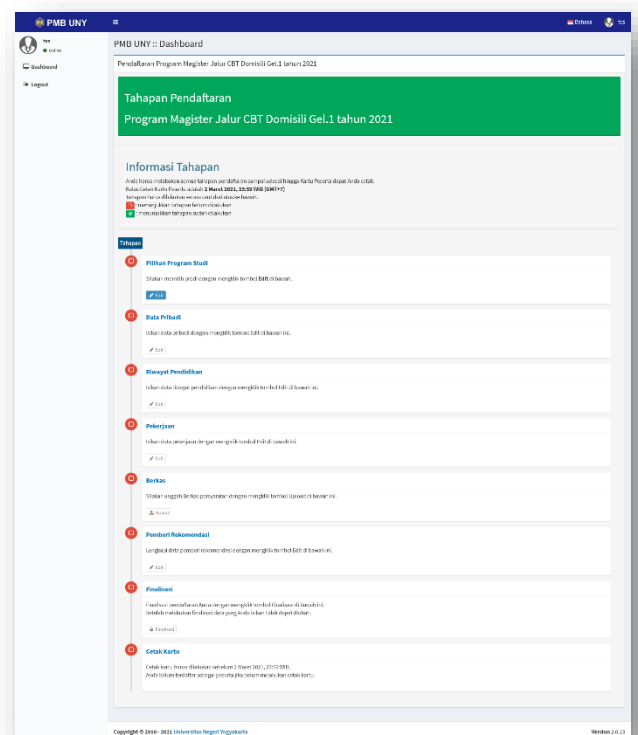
PMB UNY ≡ Bahasa tes

tes
Online

Dashboard

Logout

PMB UNY :: Dashboard

Pendaftaran Program Magister Jalur CBT Domisili Gel.1 tahun 2021

Tahapan Pendaftaran

Program Magister Jalur CBT Domisili Gel.1 tahun 2021

Informasi Tahapan

Anda harus melakukan semua tahapan pendaftaran sampai selesai hingga Kartu Peserta dapat Anda cetak.
Batas Cetak Kartu Peserta adalah 2 Maret 2021, 23:59 WIB (GMT+7)
Tahapan harus dilakukan secara urut dari atas ke bawah.
menunjukkan tahapan belum dilakukan
menunjukkan tahapan sudah dilakukan

Tahapan

Pilihan Program Studi

Silakan memilih prodi dengan mengklik tombol Edit di bawah.

Edit

Data Pribadi

Isikan data pribadi dengan mengklik tombol Edit di bawah ini.

Edit

Riwayat Pendidikan

Isikan data riwayat pendidikan dengan mengklik tombol Edit di bawah ini.

Edit

Pekerjaan

Isikan data pekerjaan dengan mengklik tombol Edit di bawah ini.

Edit

Berkas

Silakan unggah berkas persyaratan dengan mengklik tombol Upload di bawah ini.

Upload

Pemberi Rekomendasi

Lengkapi data pemberi rekomendasi dengan mengklik tombol Edit di bawah ini.

Edit

Finalisasi

Finalisasi pendaftaran Anda dengan mengklik tombol Finalisasi di bawah ini.
Setelah melakukan finalisasi data yang Anda isikan tidak dapat diubah.

Finalisasi

Cetak Kartu

Cetak kartu harus dilakukan sebelum 2 Maret 2021, 23:59 WIB.
Anda belum terdaftar sebagai peserta jika belum melakukan cetak kartu.

Copyright © 2016 - 2021 Universitas Negeri Yogyakarta

Version 2.0.23